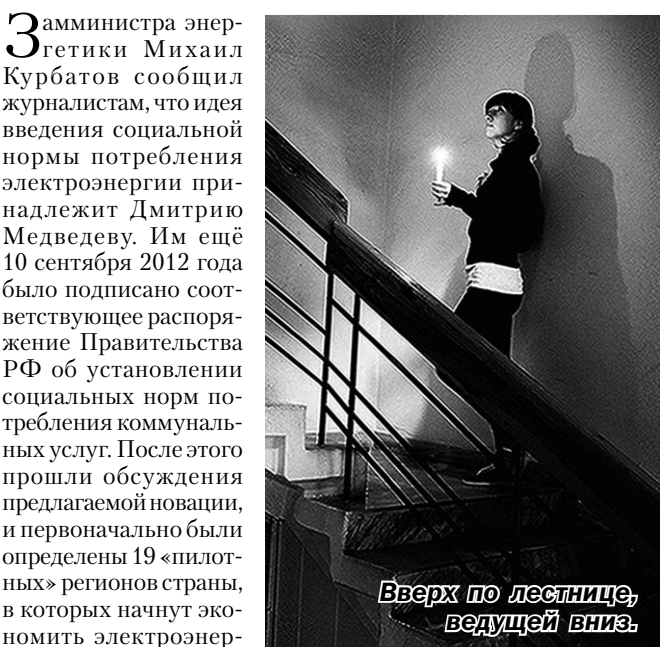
Замминистра энергетики Михаил Курбатов сообщил журналистам, что идея введения социальной нормы потребления электроэнергии принадлежит Дмитрию Медведеву. Им ещё 10 сентября 2012 года было подписано соответствующее распоряжение Правительства РФ об установлении социальных норм потребления коммунальных услуг. После этого прошли обсуждения предлагаемой новации, и первоначально были определены 19 «пилотных» регионов страны, в которых начнут экономить электроэнер-

Вверх по лестнице, ведущей вниз.